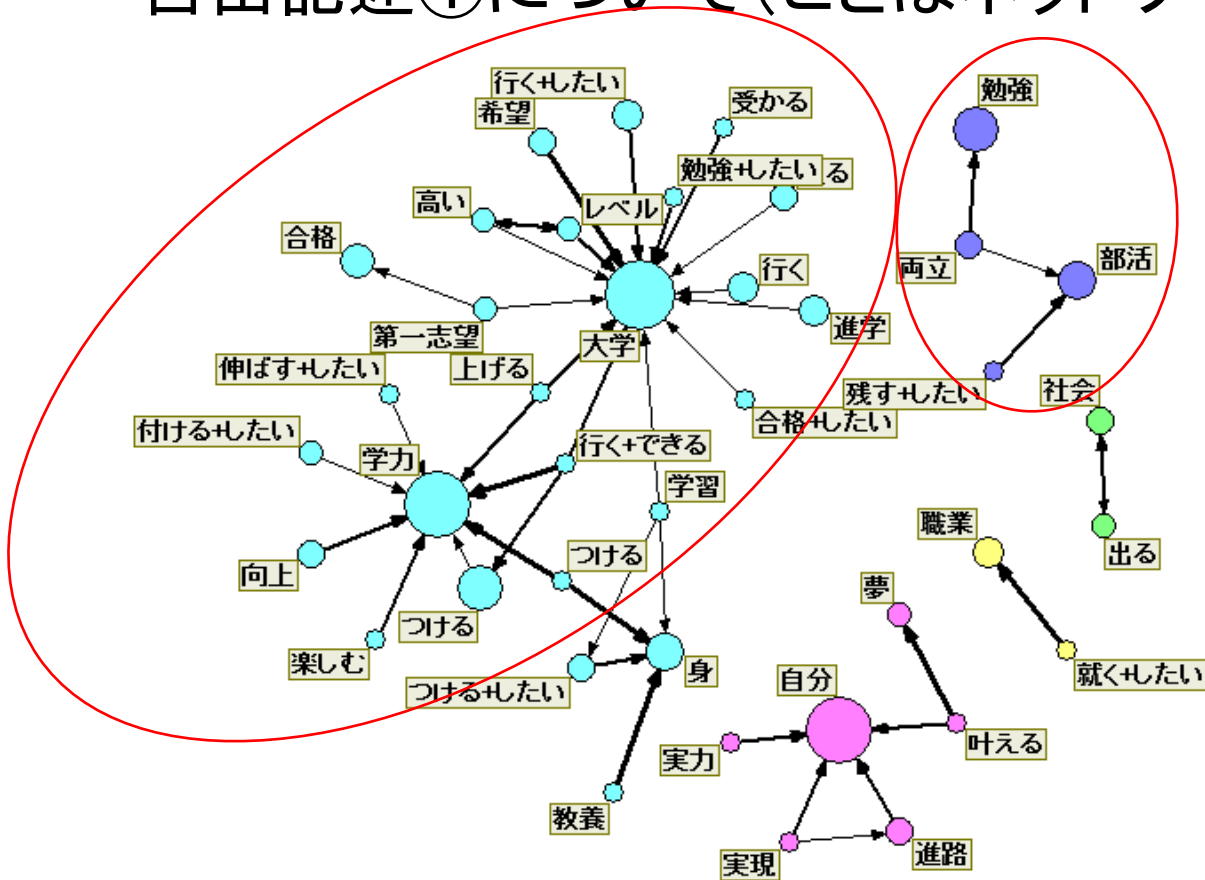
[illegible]

行く+したい
希望
受かる
勉強+したい
る
高い
レベル
合格
行く
進学
第一志望
大学
上げる
伸ばす+したい
合格+したい
付ける+したい
学力
行く+できる
学習
向上
つける
つける
楽しむ
身
つける+したい
教養
勉強
両立
部活
残す+したい
社会
出る
職業
夢
就く+したい
自分
叶える
実力
進路
実現